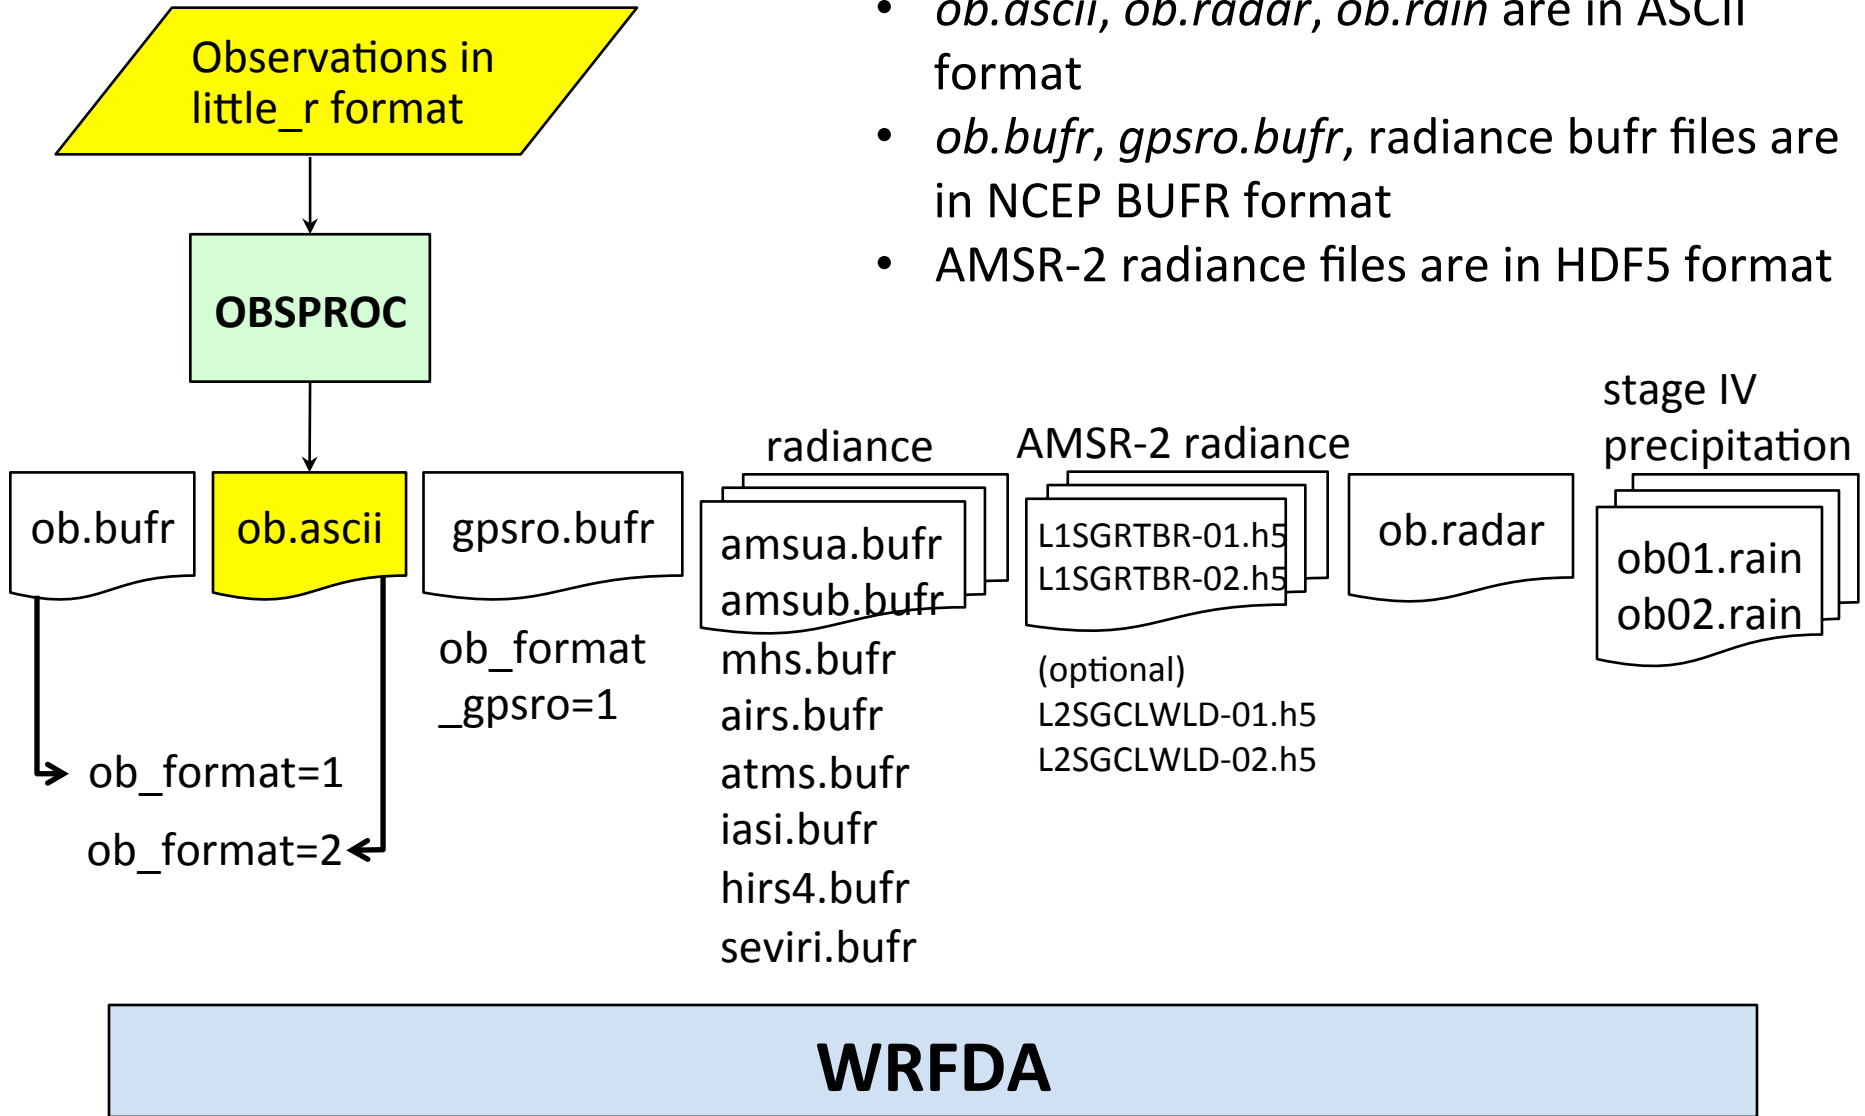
Observations in little_r format

OBSPROC

• *ob.ascii*, *ob.radar*, *ob.rain* are in ASCII format
• *ob.bufr*, *gpsro.bufr*, radiance bufr files are in NCEP BUFR format
• AMSR-2 radiance files are in HDF5 format

ob.bufr

ob.ascii

ob_format=1

ob_format=2

gpsro.bufr

ob_format_gpsro=1

radiance

amsua.bufr
amsub.bufr
mhs.bufr
airs.bufr
atms.bufr
iasi.bufr
hirs4.bufr
seviri.bufr

AMSR-2 radiance

L1SGRTBR-01.h5
L1SGRTBR-02.h5

(optional)
L2SGCLWLD-01.h5
L2SGCLWLD-02.h5

ob.radar

stage IV precipitation

ob01.rain
ob02.rain

WRFDA